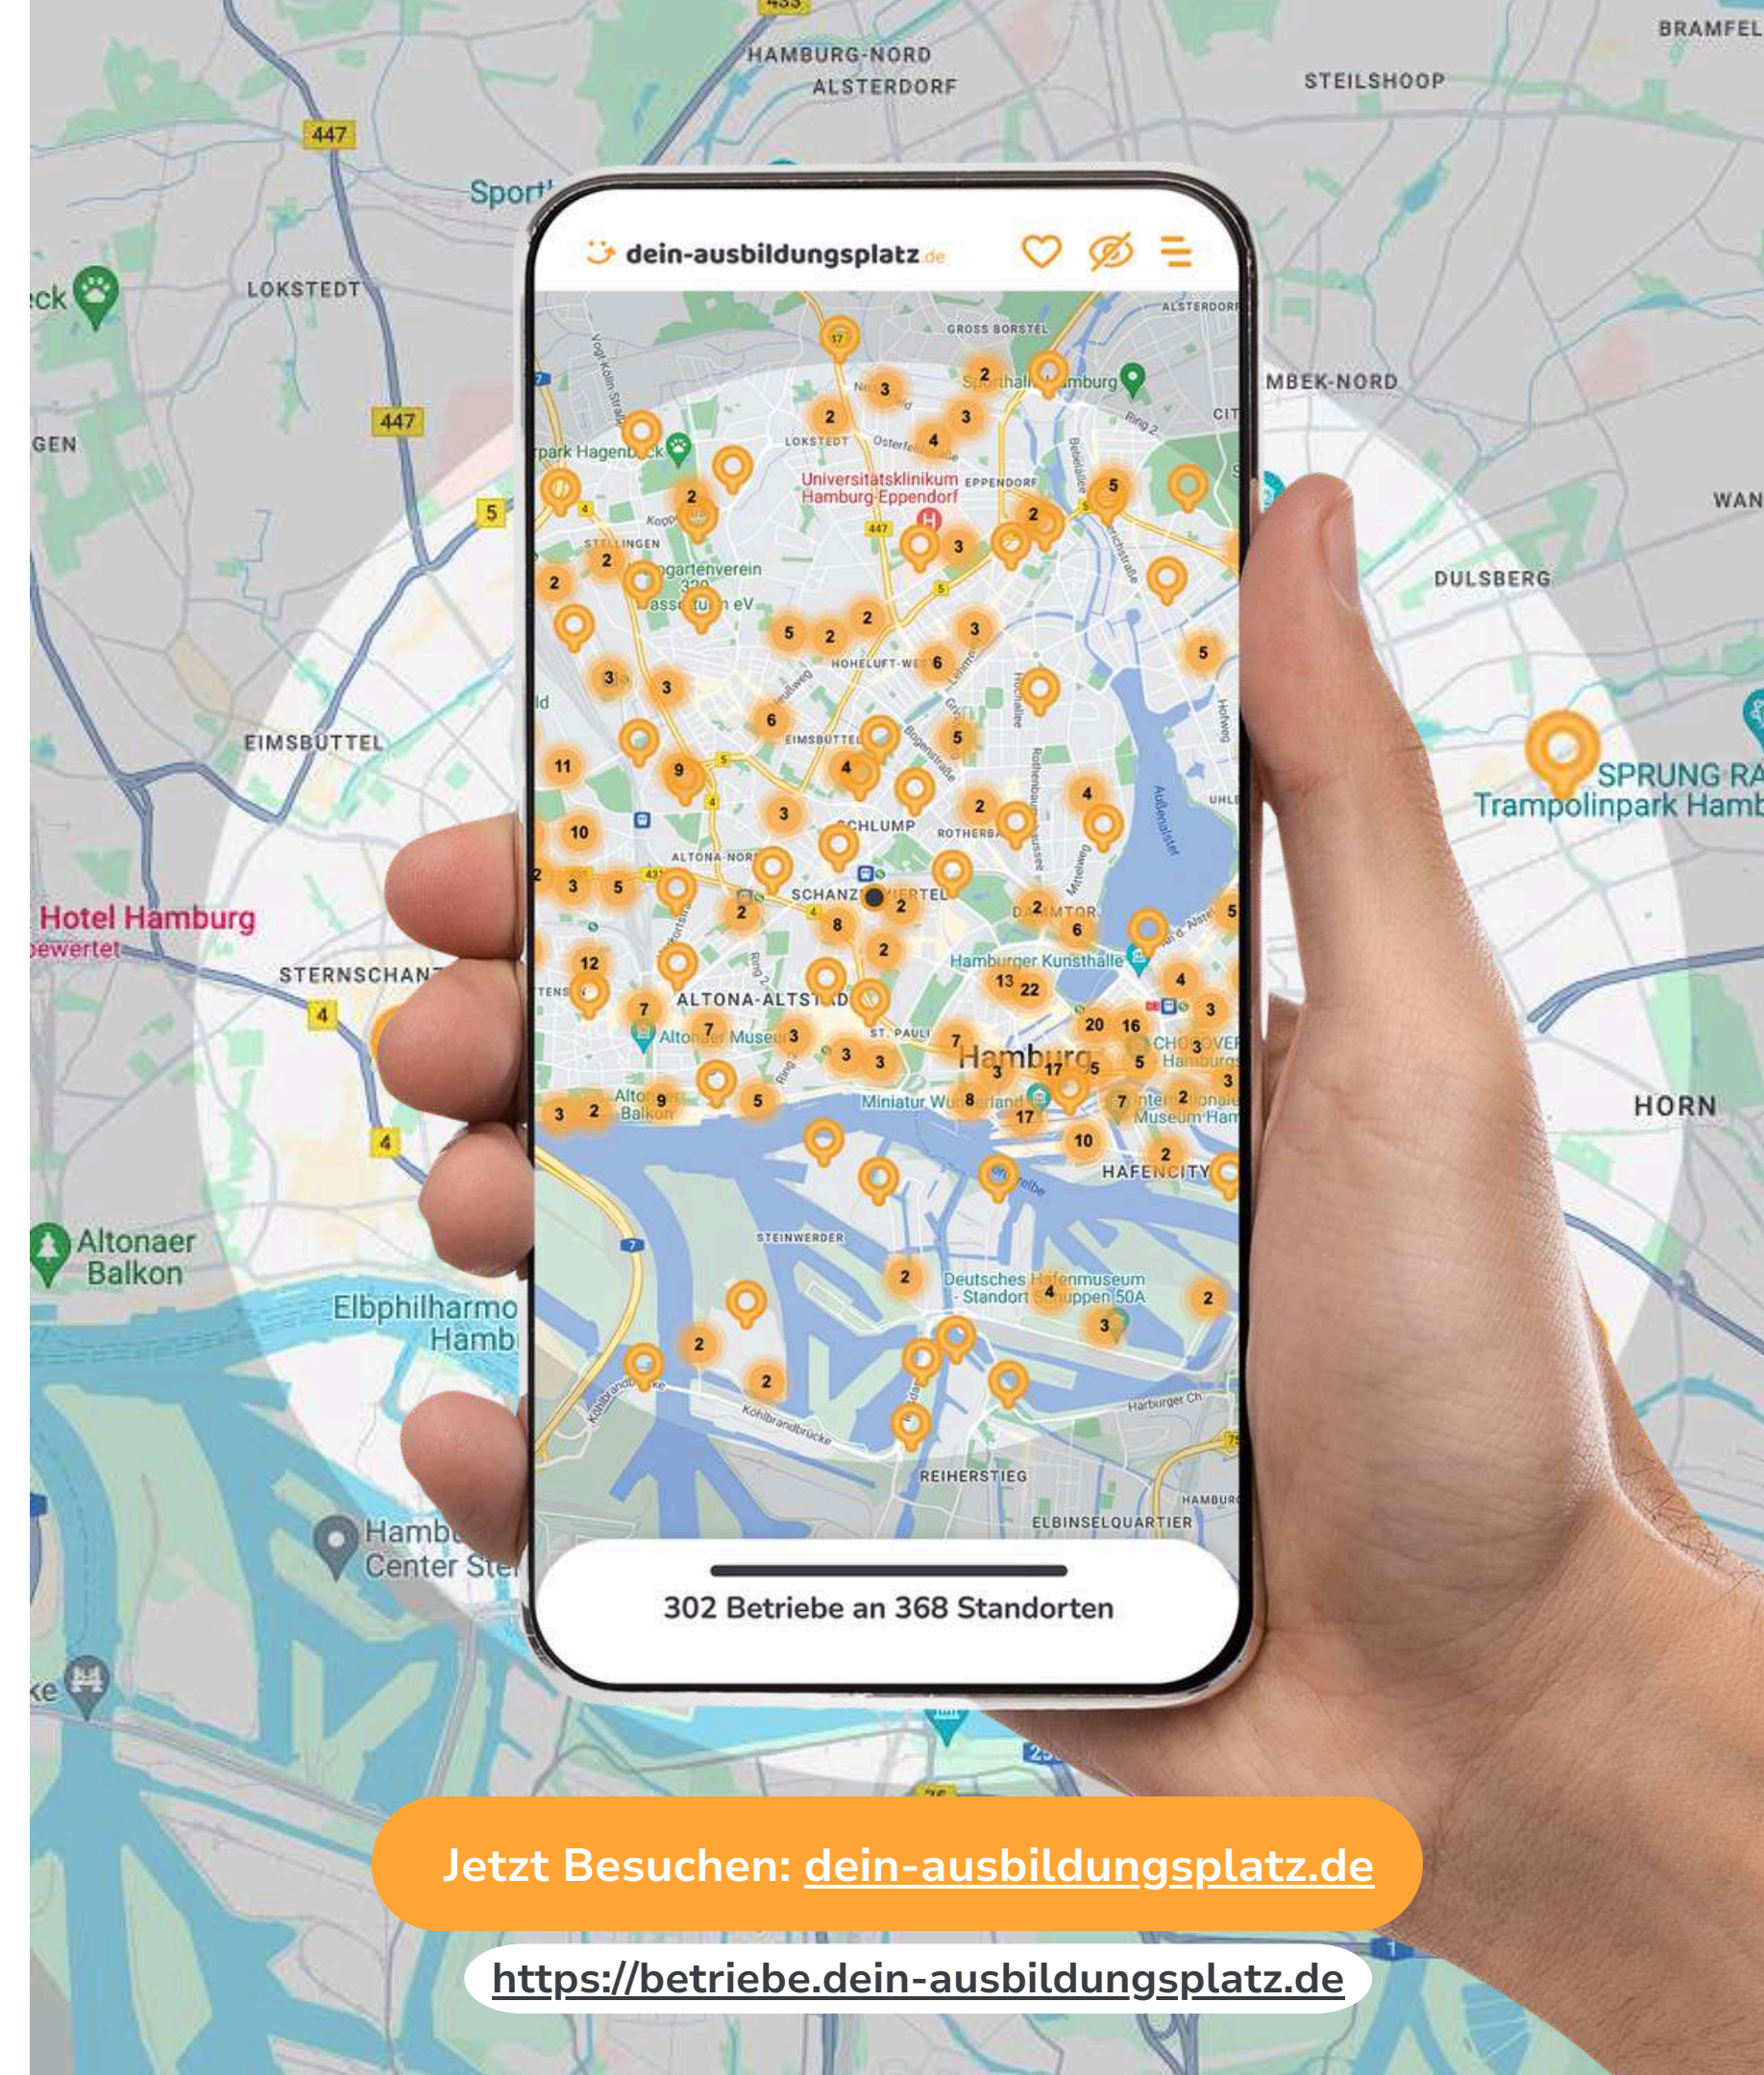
HAMBURG-NORD
ALSTERDORF
BRAMFEL
STEILSHOOP
447
Sport
LOKSTEDT
447
GEN
5
MBEK-NORD
WAN
DULSBERG
EIMSBÜTTEL
SPRUNG RA
Trampolinpark Hamb
Hotel Hamburg
bewertet
STERNSCHAN
4
4
HORN
Altonaer Balkon
Elbphilharmo Hamb
Hamb Center Ste

dein-ausbildungsplatz.de

GROSS BORSTEL
ALSTERDORF
LOKSTEDT
Universitätsklinikum Hamburg-Eppendorf
EPPENDORF
STELLINGEN
HOHELUFT-WEST
EIMSBÜTTEL
SCHLUMP
ROTHERBAUM
ALTONA-NORD
SCHANZENVIERTEL
DAMMTOR
Hamburger Kunsthalle
ALTONA-ALTSTADT
ST. PAULI
Altonaer Museum
Hamburg
Miniatur Wunderland
HAFENCITY
STEINWERDER
Deutsches Hafenmuseum - Standort Schuppen 50A
Köhlbrandbrücke
REIHERSTIEG
ELBINSELQUARTIER

302 Betriebe an 368 Standorten

Jetzt Besuchen: dein-ausbildungsplatz.de
https://betriebe.dein-ausbildungsplatz.de